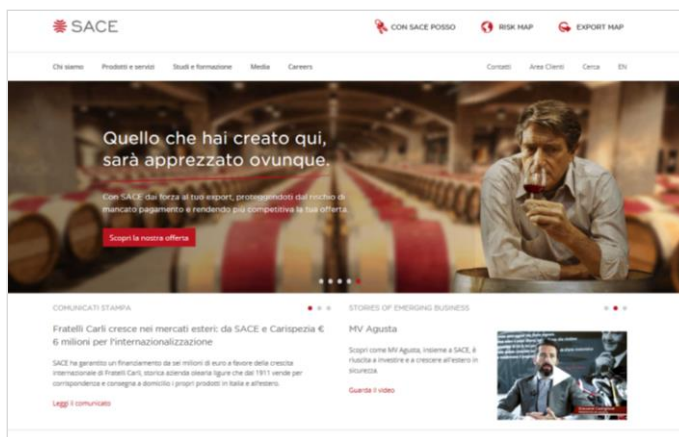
SACE

CON SACE POSSO RISK MAP EXPORT MAP

Chi siamo Prodotti e servizi Studi e formazione Media Careers Contatti Area Clienti Cerca EN

Quello che hai creato qui, sarà apprezzato ovunque.

Con SACE dai forza al tuo export, proteggendoti dal rischio di mancato pagamento e rendendo più competitiva la tua offerta.

Scopri la nostra offerta

COMUNICATI STAMPA

Fratelli Carli cresce nei mercati esteri: da SACE e Carispezia € 6 milioni per l'internazionalizzazione

SACE ha garantito un finanziamento da sei milioni di euro a favore della crescita internazionale di Fratelli Carli, storica azienda olearia ligure che dal 1911 vende per corrispondenza e consegna a domicilio i propri prodotti in Italia e all'estero.

Leggi il comunicato

STORIES OF EMERGING BUSINESS

MV Agusta

Scopri come MV Agusta, insieme a SACE, è riuscita a investire e a crescere all'estero in sicurezza.

Guarda il video